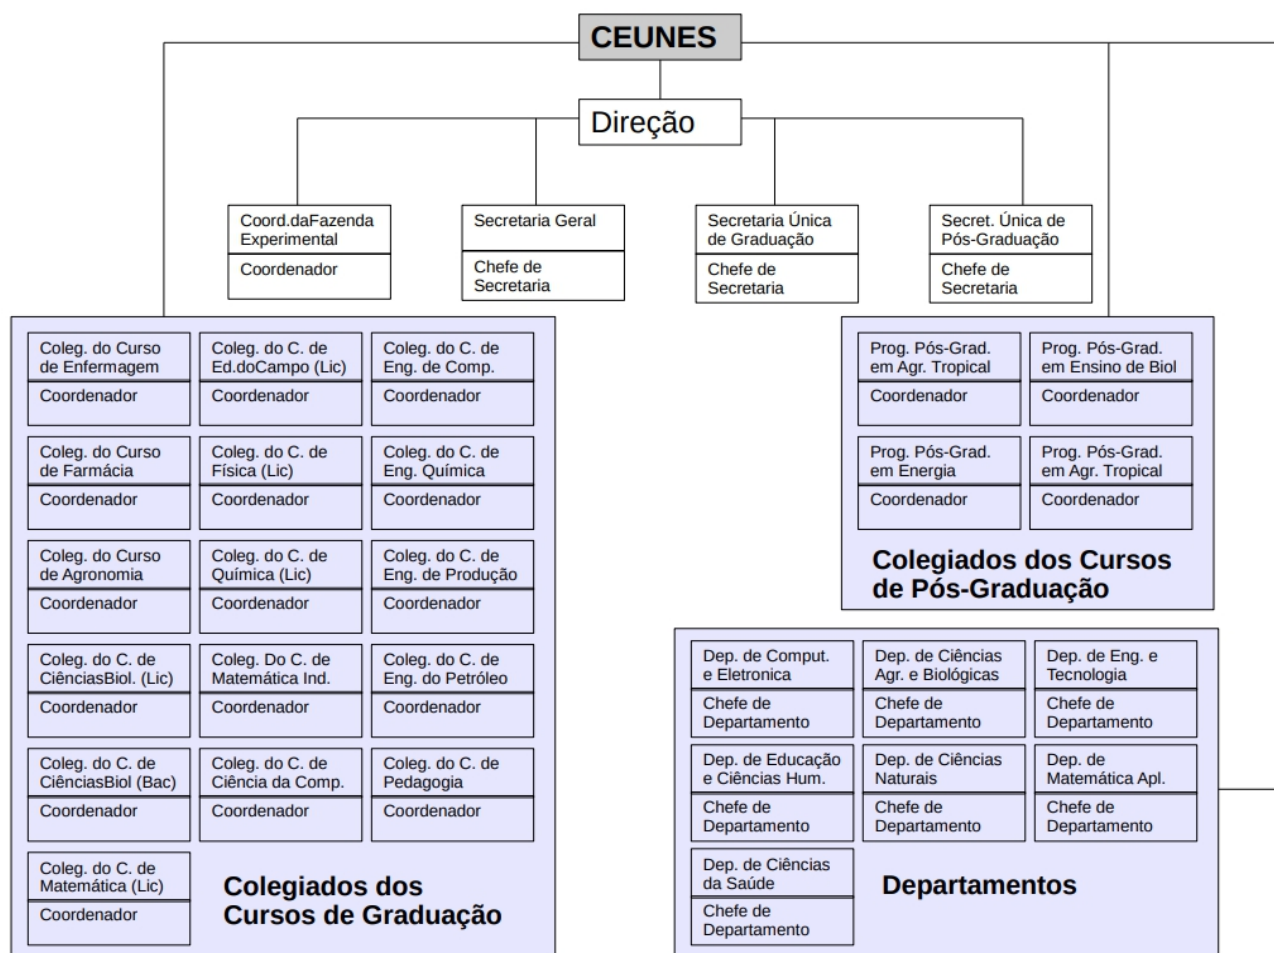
CEUNES

Direção

Coord.daFazenda Experimental
Coordenador

Secretaria Geral
Chefe de Secretaria

Secretaria Única de Graduação
Chefe de Secretaria

Secret. Única de Pós-Graduação
Chefe de Secretaria

Coleg. do Curso de Enfermagem
Coordenador

Coleg. do C. de Ed.doCampo (Lic)
Coordenador

Coleg. do C. de Eng. de Comp.
Coordenador

Coleg. do Curso de Farmácia
Coordenador

Coleg. do C. de Física (Lic)
Coordenador

Coleg. do C. de Eng. Química
Coordenador

Coleg. do Curso de Agronomia
Coordenador

Coleg. do C. de Química (Lic)
Coordenador

Coleg. do C. de Eng. de Produção
Coordenador

Coleg. do C. de CiênciasBiol. (Lic)
Coordenador

Coleg. Do C. de Matemática Ind.
Coordenador

Coleg. do C. de Eng. do Petróleo
Coordenador

Coleg. do C. de CiênciasBiol (Bac)
Coordenador

Coleg. do C. de Ciência da Comp.
Coordenador

Coleg. do C. de Pedagogia
Coordenador

Coleg. do C. de Matemática (Lic)
Coordenador

Colegiados dos Cursos de Graduação

Prog. Pós-Grad. em Agr. Tropical
Coordenador

Prog. Pós-Grad. em Ensino de Biol
Coordenador

Prog. Pós-Grad. em Energia
Coordenador

Prog. Pós-Grad. em Agr. Tropical
Coordenador

Colegiados dos Cursos de Pós-Graduação

Dep. de Comput. e Eletronica
Chefe de Departamento

Dep. de Ciências Agr. e Biológicas
Chefe de Departamento

Dep. de Eng. e Tecnologia
Chefe de Departamento

Dep. de Educação e Ciências Hum.
Chefe de Departamento

Dep. de Ciências Naturais
Chefe de Departamento

Dep. de Matemática Apl.
Chefe de Departamento

Dep. de Ciências da Saúde
Chefe de Departamento

Departamentos